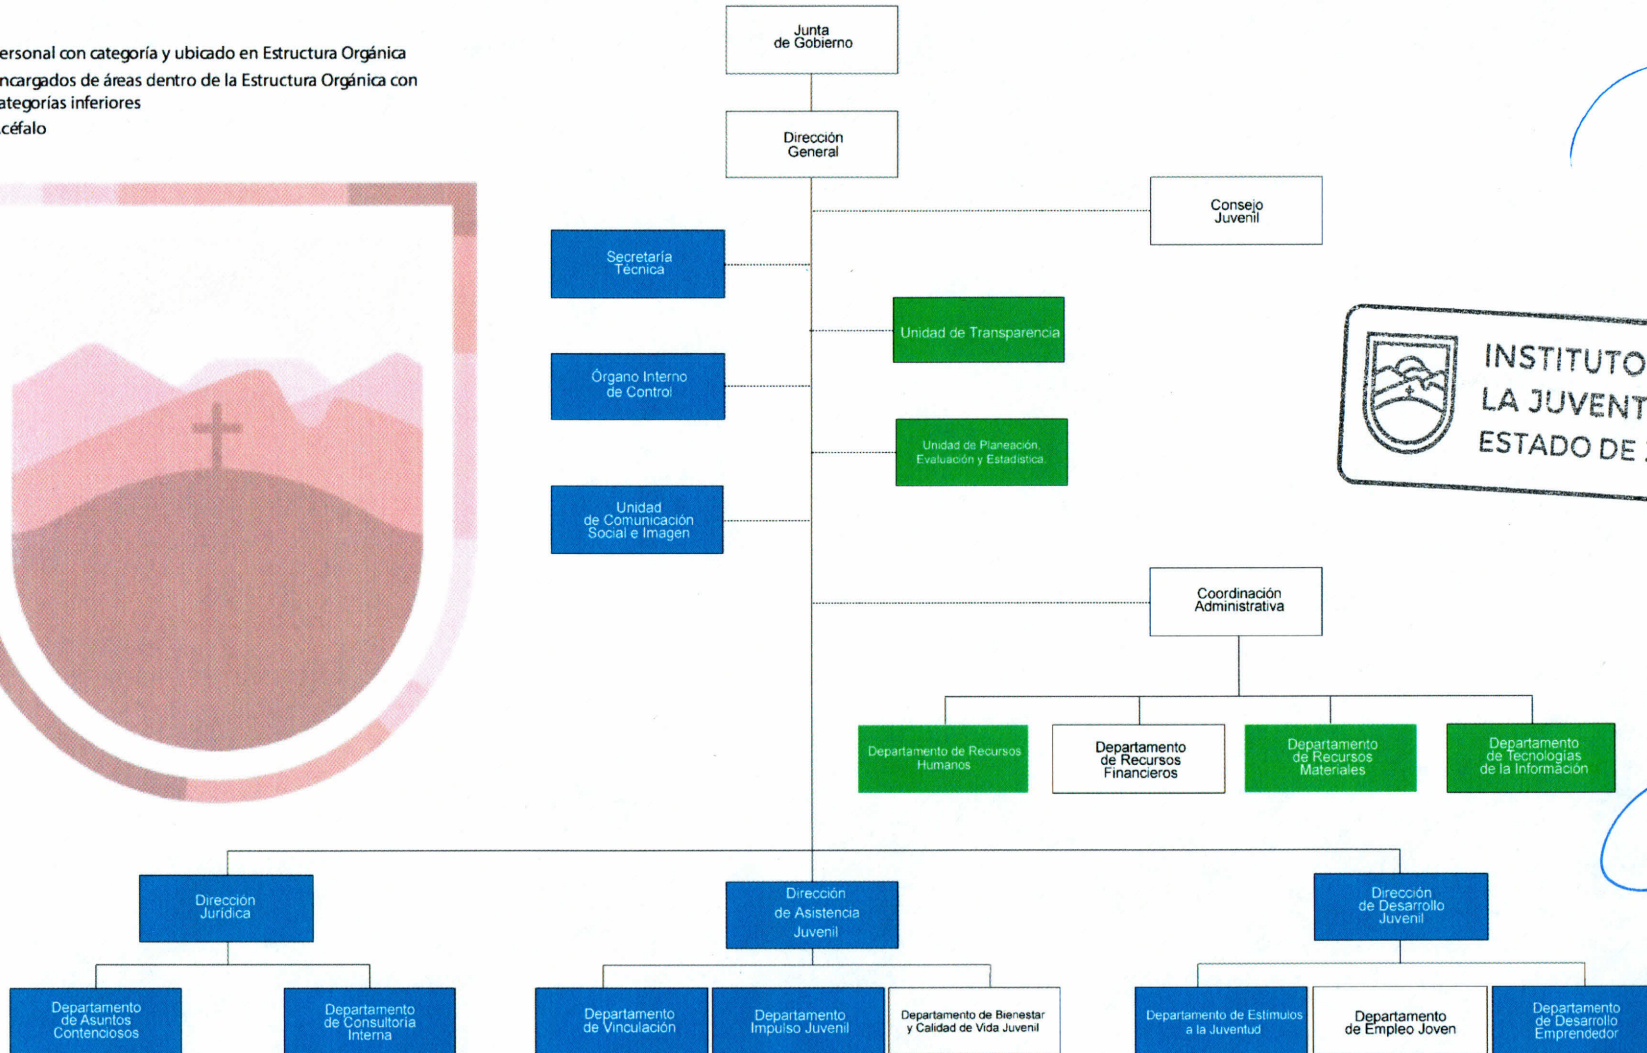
ersonal con categoría y ubicado en Estructura Orgánica
ncargados de áreas dentro de la Estructura Orgánica con ategorías inferiores
céfalo

Junta de Gobierno

Dirección General

Consejo Juvenil

Secretaría Técnica

Unidad de Transparencia

Órgano Interno de Control

Unidad de Planeación, Evaluación y Estadística

Unidad de Comunicación Social e Imagen

INSTITUTO
LA JUVENT
ESTADO DE

Coordinación Administrativa

Departamento de Recursos Humanos

Departamento de Recursos Financieros

Departamento de Recursos Materiales

Departamento de Tecnologías de la Información

Dirección Jurídica

Dirección de Asistencia Juvenil

Dirección de Desarrollo Juvenil

Departamento de Asuntos Contenciosos

Departamento de Consultoría Interna

Departamento de Vinculación

Departamento Impulso Juvenil

Departamento de Bienestar y Calidad de Vida Juvenil

Departamento de Estimulos a la Juventud

Departamento de Empleo Joven

Departamento de Desarrollo Emprendedor